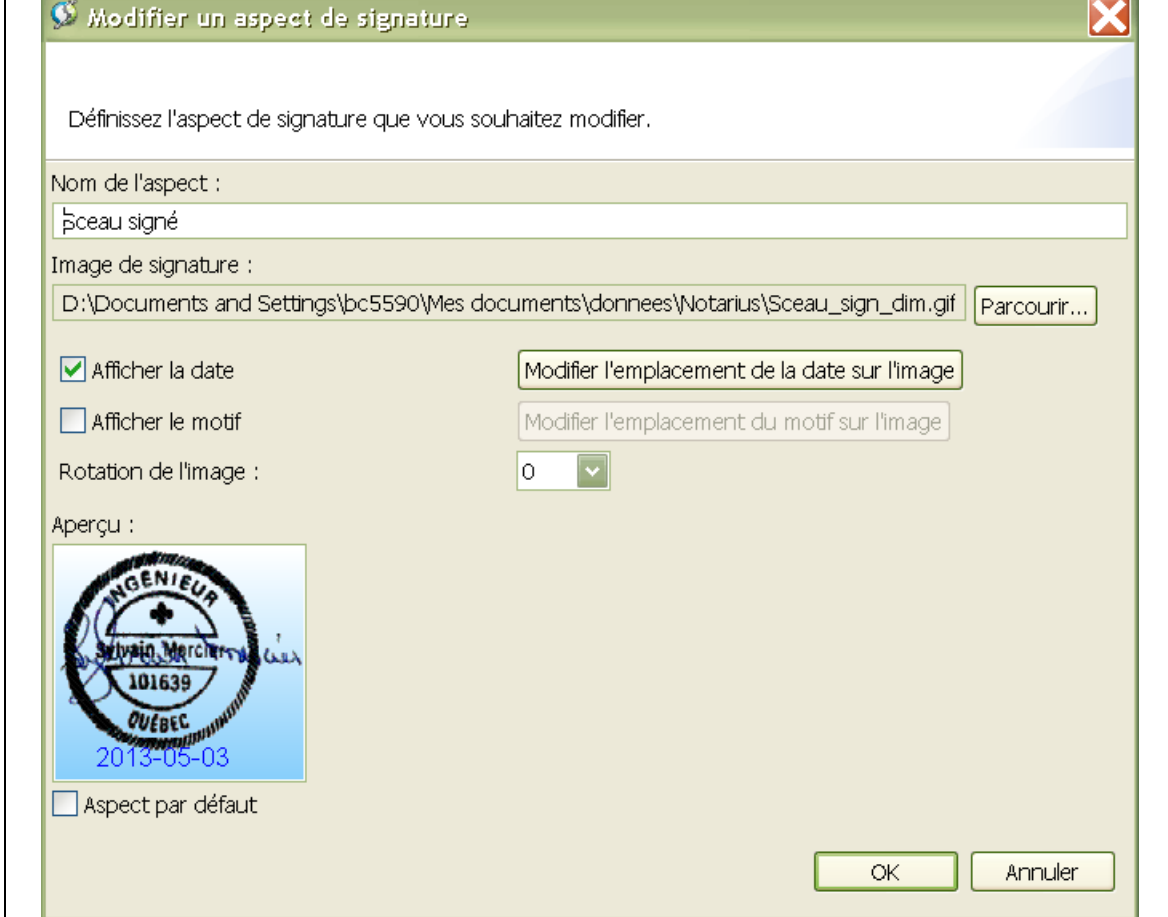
Modifier un aspect de signature

Définissez l'aspect de signature que vous souhaitez modifier.

Nom de l'aspect :

Sceau signé

Image de signature :

D:\Documents and Settings\bc5590\Mes documents\donnees\Notarius\Sceau_sign_dim.gif

Parcourir...

Afficher la date

Modifier l'emplacement de la date sur l'image

Afficher le motif

Modifier l'emplacement du motif sur l'image

Rotation de l'image :

0

Aperçu :

INGÉNIEUR
Sylvain Mercier
101639
QUÉBEC
2013-05-03

Aspect par défaut

OK

Annuler